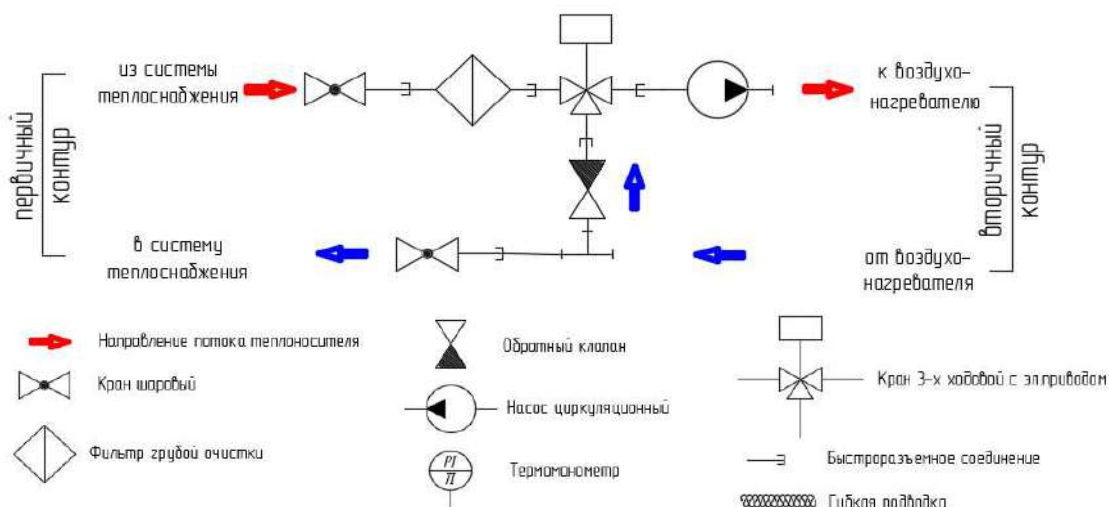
первичный контур

из системы теплоснабжения

к воздухонагревателю

вторичный контур

в систему теплоснабжения

от воздухонагревателя

Направление потока теплоносителя

Кран шаровый

Фильтр грубой очистки

Обратный клапан

Насос циркуляционный

PI
TI

Термоманометр

Кран 3-х ходовой с эл.приводом

Быстроразъемное соединение

Гибкая подводка